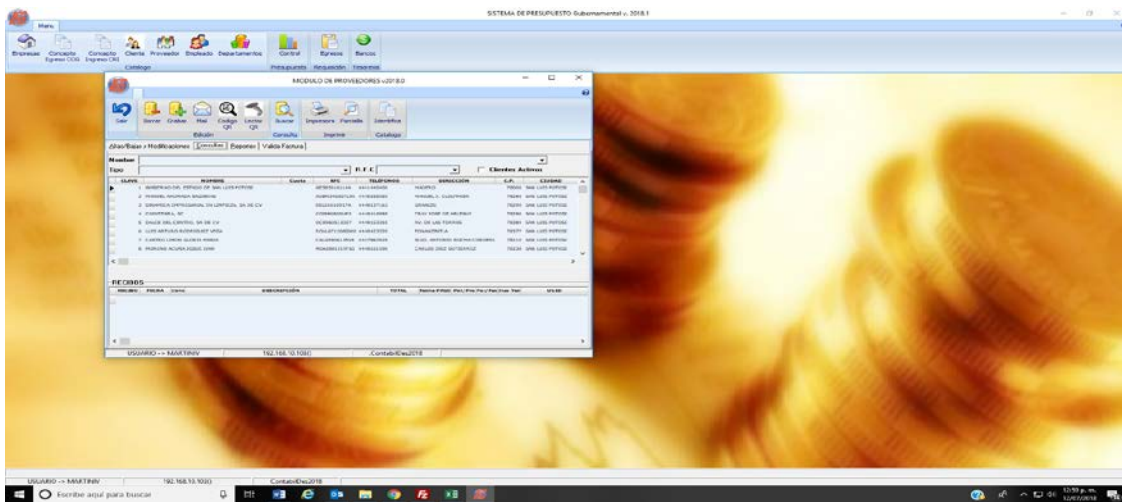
SISTEMA DE PRESUPUESTO Gubernamental v. 2018.1

Menu

Empresas Concepto Egreso COG Concepto Egreso CRI Cheque Proveedor Empleado Departamentos Control Egresos Bancos

Catalogo Presupuesto Requisición Tesoreria

MODULO DE PROVEEDORES v2018.0

Salir Borrar Grabar Mail Codigo QR Lector QR Buscar Impresora Pantalla Identifica

Edición Consulta Imprime Catalogo

Altas/Bajas y Modificaciones Consultas Reportes Valida Factura

Nombre
Tipo R.F.C Clientes Activos

| CLAVE | NOMBRE | Cuenta | RFC | TELEFONOS | DIRECCIÓN | C.P. | CIUDAD |
|---|---|---|---|---|---|---|---|
| 1 | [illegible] | | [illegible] | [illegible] | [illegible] | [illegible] | SAN LUIS POTOSI |
| 2 | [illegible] | | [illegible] | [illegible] | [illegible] | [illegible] | SAN LUIS POTOSI |
| 3 | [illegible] | | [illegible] | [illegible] | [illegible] | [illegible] | SAN LUIS POTOSI |
| 4 | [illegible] | | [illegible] | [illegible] | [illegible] | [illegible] | SAN LUIS POTOSI |
| 5 | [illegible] | | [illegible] | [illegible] | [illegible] | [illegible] | SAN LUIS POTOSI |
| 6 | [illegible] | | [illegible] | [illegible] | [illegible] | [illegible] | SAN LUIS POTOSI |
| 7 | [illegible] | | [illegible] | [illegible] | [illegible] | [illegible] | SAN LUIS POTOSI |
| 8 | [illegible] | | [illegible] | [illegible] | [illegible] | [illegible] | SAN LUIS POTOSI |

RECIBOS

NRECIBO FECHA Cons DESCRIPCIÓN TOTAL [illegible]

USUARIO -> MARTINV 192.168.10.10(0) ContabilDes2018

USUARIO -> MARTINV 192.168.10.10(0) ContabilDes2018

Escribe aquí para buscar

12:59 p. m. 12/07/2018